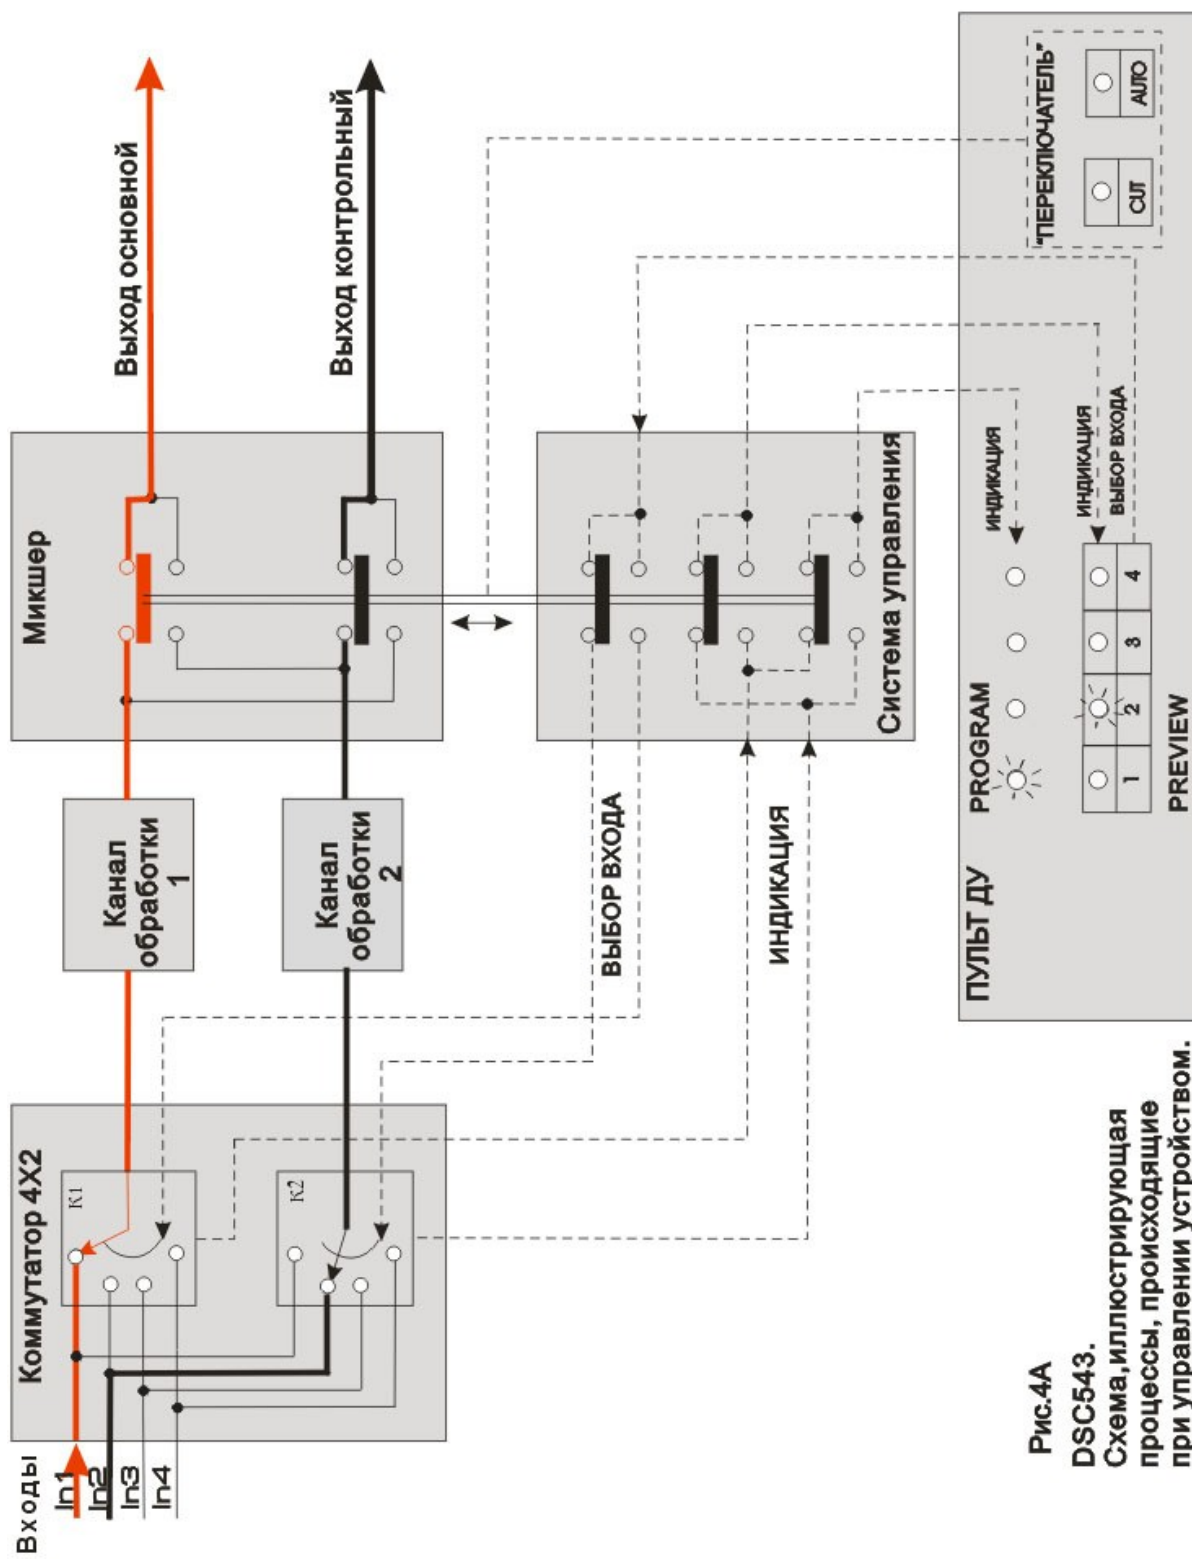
Входы
In1
In2
In3
In4

Коммутатор 4Х2
K1
K2

Канал обработки 1
Канал обработки 2

Микшер

Выход основной
Выход контрольный

ВЫБОР ВХОДА
ИНДИКАЦИЯ

Система управления

ПУЛЬТ ДУ
PROGRAM
ИНДИКАЦИЯ
ИНДИКАЦИЯ
ВЫБОР ВХОДА
1
2
3
4
PREVIEW
"ПЕРЕКЛЮЧАТЕЛЬ"
CUT
AUTO

Рис.4А
DSC543.
Схема,иллюстрирующая процессы, происходящие при управлении устройством.